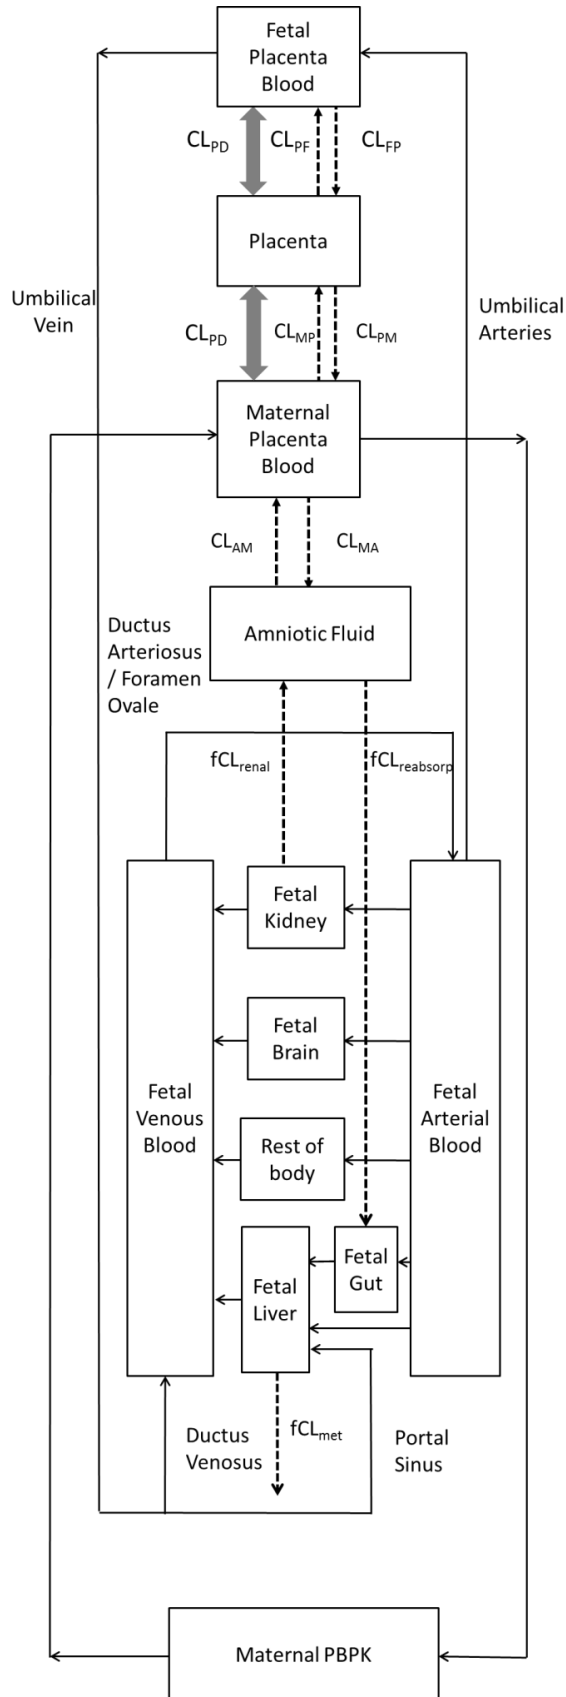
Fetal Placenta Blood

$CL_{PD}$

$CL_{PF}$

$CL_{FP}$

Placenta

Umbilical Vein

Umbilical Arteries

$CL_{PD}$

$CL_{MP}$

$CL_{PM}$

Maternal Placenta Blood

$CL_{AM}$

$CL_{MA}$

Ductus Arteriosus / Foramen Ovale

Amniotic Fluid

$fCL_{renal}$

$fCL_{reabsorp}$

Fetal Kidney

Fetal Brain

Fetal Venous Blood

Fetal Arterial Blood

Rest of body

Fetal Gut

Fetal Liver

Ductus Venosus

$fCL_{met}$

Portal Sinus

Maternal PBPK